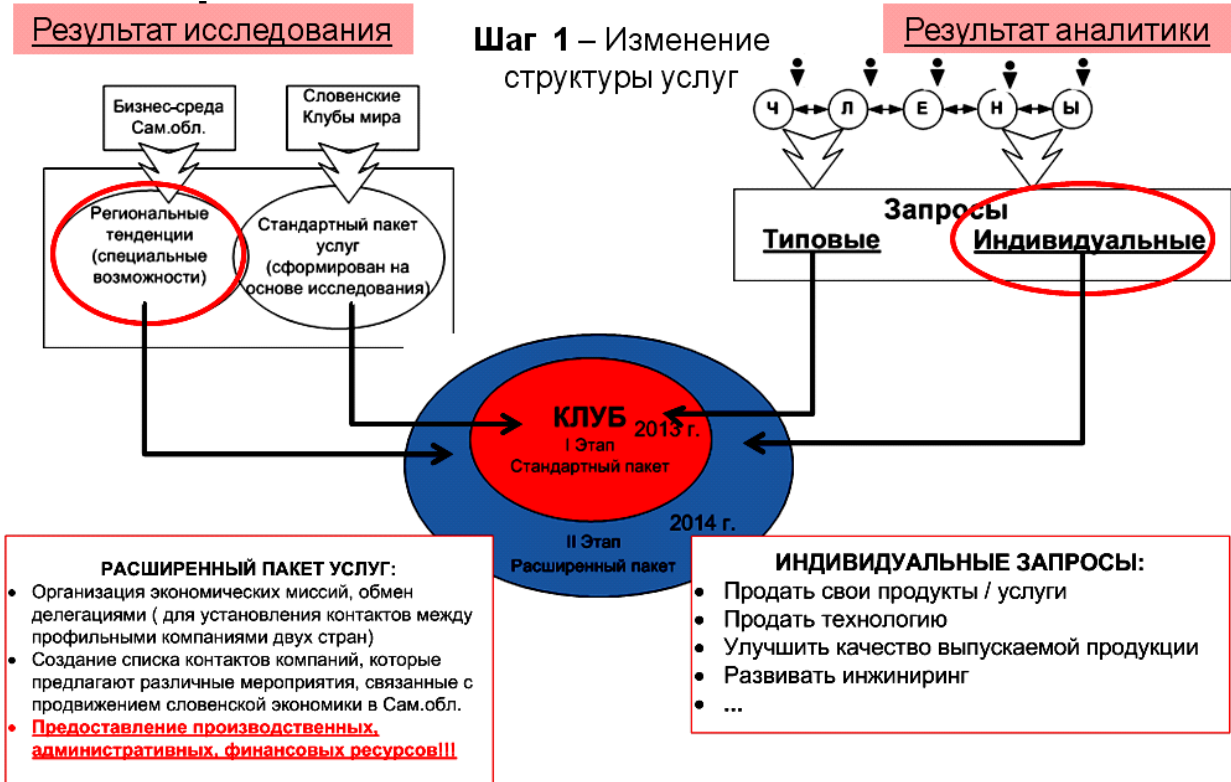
Результат исследования

Шаг 1 – Изменение структуры услуг

Результат аналитики

Бизнес-среда Сам.обл.

Словенские Клубы мира

Региональные тенденции (специальные возможности)

Стандартный пакет услуг (сформирован на основе исследования)

Ч Л Е Н Ы

Запросы
Типовые Индивидуальные

КЛУБ
2013 г.
I Этап
Стандартный пакет

2014 г.
II Этап
Расширенный пакет

РАСШИРЕННЫЙ ПАКЕТ УСЛУГ:
- Организация экономических миссий, обмен делегациями ( для установления контактов между профильными компаниями двух стран)
- Создание списка контактов компаний, которые предлагают различные мероприятия, связанные с продвижением словенской экономики в Сам.обл.
- Предоставление производственных, административных, финансовых ресурсов!!!

ИНДИВИДУАЛЬНЫЕ ЗАПРОСЫ:
- Продать свои продукты / услуги
- Продать технологию
- Улучшить качество выпускаемой продукции
- Развивать инжиниринг
- ...